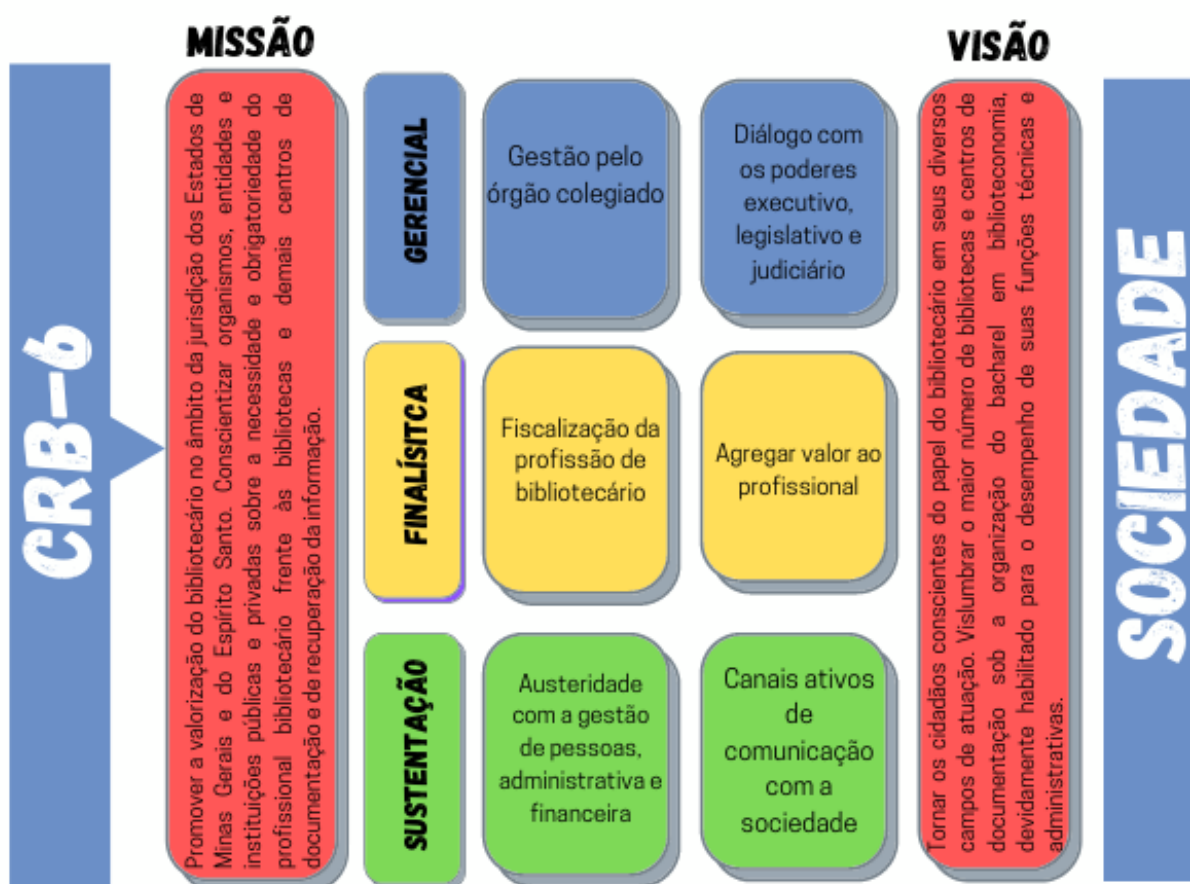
MISSÃO

VISÃO

CRB-6

Promover a valorização do bibliotecário no âmbito da jurisdição dos Estados de Minas Gerais e do Espírito Santo. Conscientizar organismos, entidades e instituições públicas e privadas sobre a necessidade e obrigatoriedade do profissional bibliotecário frente às bibliotecas e demais centros de documentação e de recuperação da informação.

GERENCIAL

Gestão pelo órgão colegiado

Diálogo com os poderes executivo, legislativo e judiciário

FINALÍSITCA

Fiscalização da profissão de bibliotecário

Agregar valor ao profissional

SUSTENTAÇÃO

Austeridade com a gestão de pessoas, administrativa e financeira

Canais ativos de comunicação com a sociedade

Tornar os cidadãos conscientes do papel do bibliotecário em seus diversos campos de atuação. Vislumbrar o maior número de bibliotecas e centros de documentação sob a organização do bacharel em biblioteconomia, devidamente habilitado para o desempenho de suas funções técnicas e administrativas.

SOCIEDADE